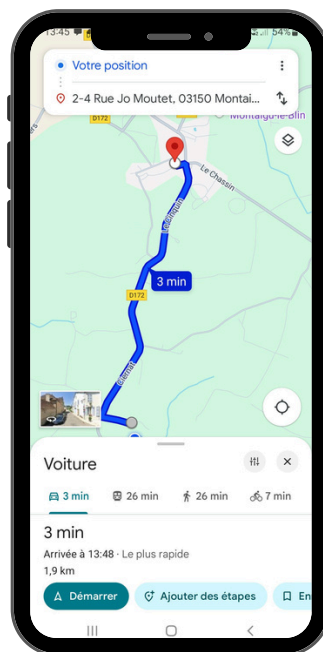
13:45

54%

Votre position

2-4 Rue Jo Moutet, 03150 Montai...

D172

Montaigu-le-Blin

Le Chassin

3 min

D172

Voiture

3 min

26 min

26 min

7 min

3 min

Arrivée à 13:48 · Le plus rapide

1,9 km

Démarrer

Ajouter des étapes

En